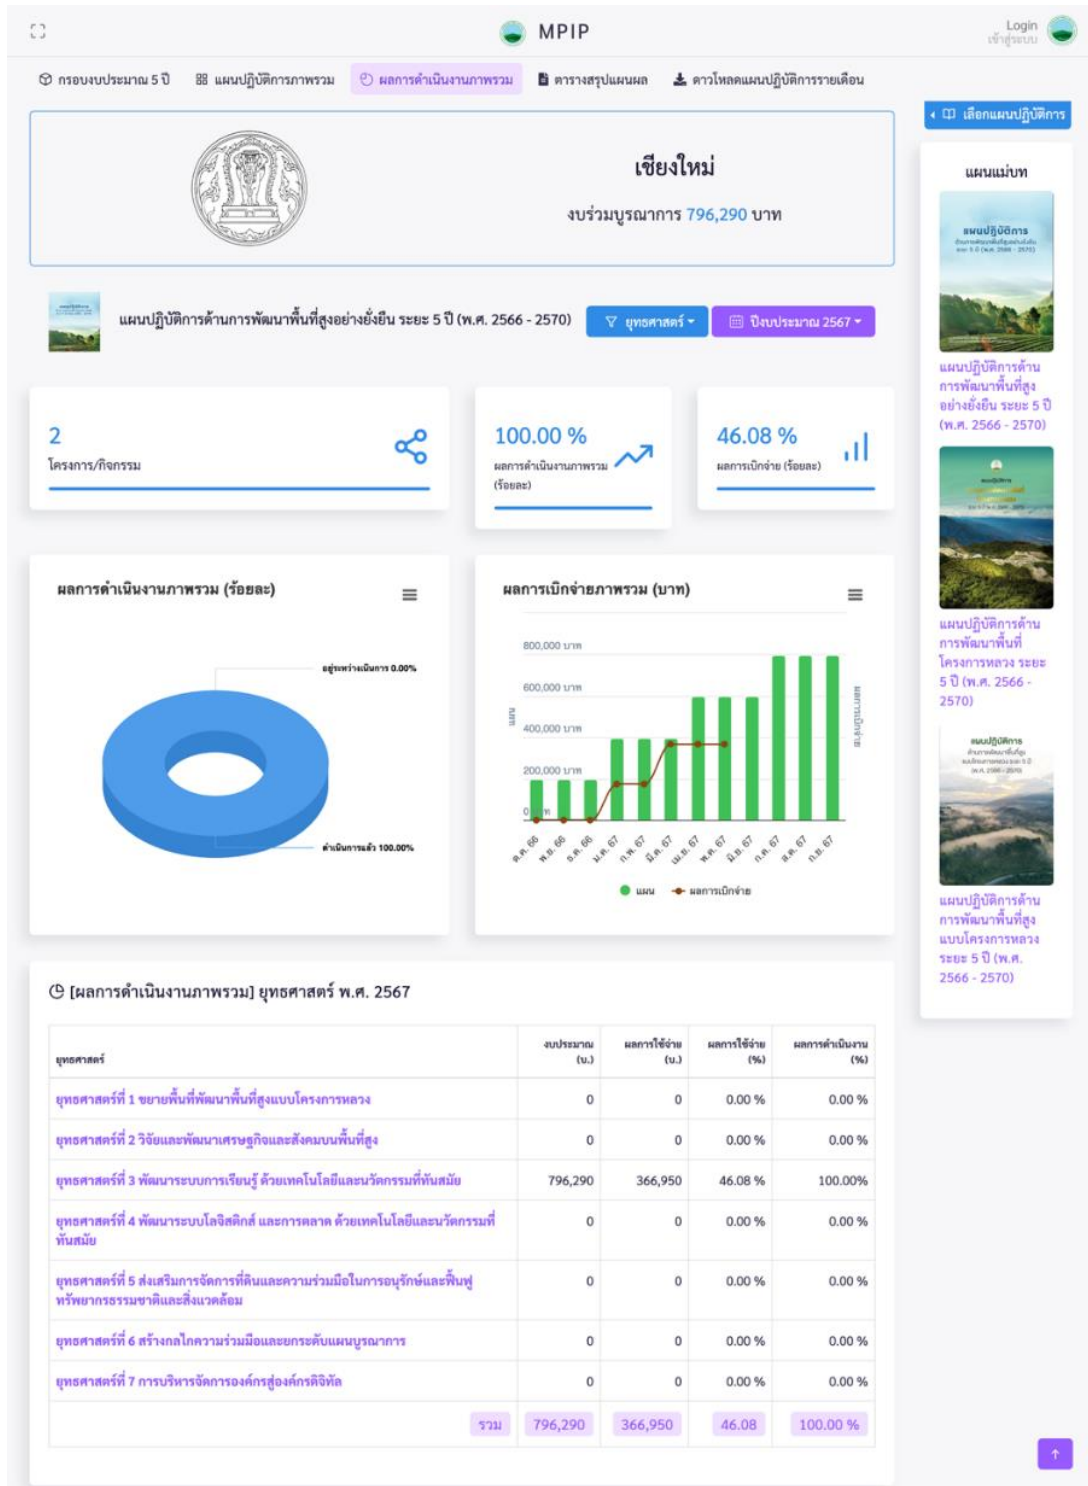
MPIP

Login
เข้าสู่ระบบ

กรอบงบประมาณ 5 ปี | แผนปฏิบัติการภาพรวม | ผลการดำเนินงานภาพรวม | ตารางสรุปแผนผล | ดาวโหลดแผนปฏิบัติการรายเดือน

เลือกแผนปฏิบัติการ

เชียงใหม่

งบร่วมบูรณาการ 796,290 บาท

แผนปฏิบัติการด้านการพัฒนาพื้นที่สูงอย่างยั่งยืน ระยะ 5 ปี (พ.ศ. 2566 - 2570)

ยุทธศาสตร์

ปีงบประมาณ 2567

2
โครงการ/กิจกรรม

100.00 %
ผลการดำเนินงานภาพรวม (ร้อยละ)

46.08 %
ผลการเบิกจ่าย (ร้อยละ)

ผลการดำเนินงานภาพรวม (ร้อยละ)

อยู่ระหว่างดำเนินการ 0.00%

ดำเนินการแล้ว 100.00%

ผลการเบิกจ่ายภาพรวม (บาท)

800,000 บาท
600,000 บาท
400,000 บาท
200,000 บาท
0 บาท

แผน

ผลการเบิกจ่าย

ต.ค. 66, พ.ย. 66, ธ.ค. 66, ม.ค. 67, ก.พ. 67, มี.ค. 67, เม.ย. 67, พ.ค. 67, มิ.ย. 67, ก.ค. 67, ส.ค. 67, ก.ย. 67

แผน
ผลการเบิกจ่าย

[ผลการดำเนินงานภาพรวม] ยุทธศาสตร์ พ.ศ. 2567

| ยุทธศาสตร์ | งบประมาณ (บ.) | ผลการใช้จ่าย (บ.) | ผลการใช้จ่าย (%) | ผลการดำเนินงาน (%) |
|---|---|---|---|---|
| ยุทธศาสตร์ที่ 1 ขยายพื้นที่พัฒนาพื้นที่สูงแบบโครงการหลวง | 0 | 0 | 0.00 % | 0.00 % |
| ยุทธศาสตร์ที่ 2 วิจัยและพัฒนาเศรษฐกิจและสังคมบนพื้นที่สูง | 0 | 0 | 0.00 % | 0.00 % |
| ยุทธศาสตร์ที่ 3 พัฒนาระบบการเรียนรู้ ด้วยเทคโนโลยีและนวัตกรรมที่ทันสมัย | 796,290 | 366,950 | 46.08 % | 100.00% |
| ยุทธศาสตร์ที่ 4 พัฒนาระบบโลจิสติกส์ และการตลาด ด้วยเทคโนโลยีและนวัตกรรมที่ทันสมัย | 0 | 0 | 0.00 % | 0.00 % |
| ยุทธศาสตร์ที่ 5 ส่งเสริมการจัดการที่ดินและความร่วมมือในการอนุรักษ์และฟื้นฟูทรัพยากรธรรมชาติและสิ่งแวดล้อม | 0 | 0 | 0.00 % | 0.00 % |
| ยุทธศาสตร์ที่ 6 สร้างกลไกความร่วมมือและยกระดับแผนบูรณาการ | 0 | 0 | 0.00 % | 0.00 % |
| ยุทธศาสตร์ที่ 7 การบริหารจัดการองค์กรสู่องค์กรดิจิทัล | 0 | 0 | 0.00 % | 0.00 % |
| รวม | 796,290 | 366,950 | 46.08 | 100.00 % |

แผนแม่บท

แผนปฏิบัติการด้านการพัฒนาพื้นที่สูงอย่างยั่งยืน ระยะ 5 ปี (พ.ศ. 2566 - 2570)

แผนปฏิบัติการด้านการพัฒนาพื้นที่โครงการหลวง ระยะ 5 ปี (พ.ศ. 2566 - 2570)

แผนปฏิบัติการด้านการพัฒนาพื้นที่สูงแบบโครงการหลวง ระยะ 5 ปี (พ.ศ. 2566 - 2570)